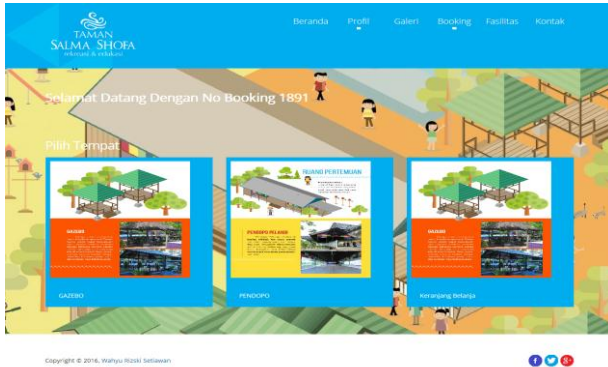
TAMAN
SALMA SHOFA
rekreasi & edukasi

Beranda Profil Galeri Booking Fasilitas Kontak

Selamat Datang Dengan No Booking 1891

Pilih Tempat

GAZEBO

RUANG PERTEMUAN

PENDOPO PELANGI

PENDOPO

GAZEBO

Keranjang Belanja

Copyright © 2016, Wahyu Rizski Setiawan